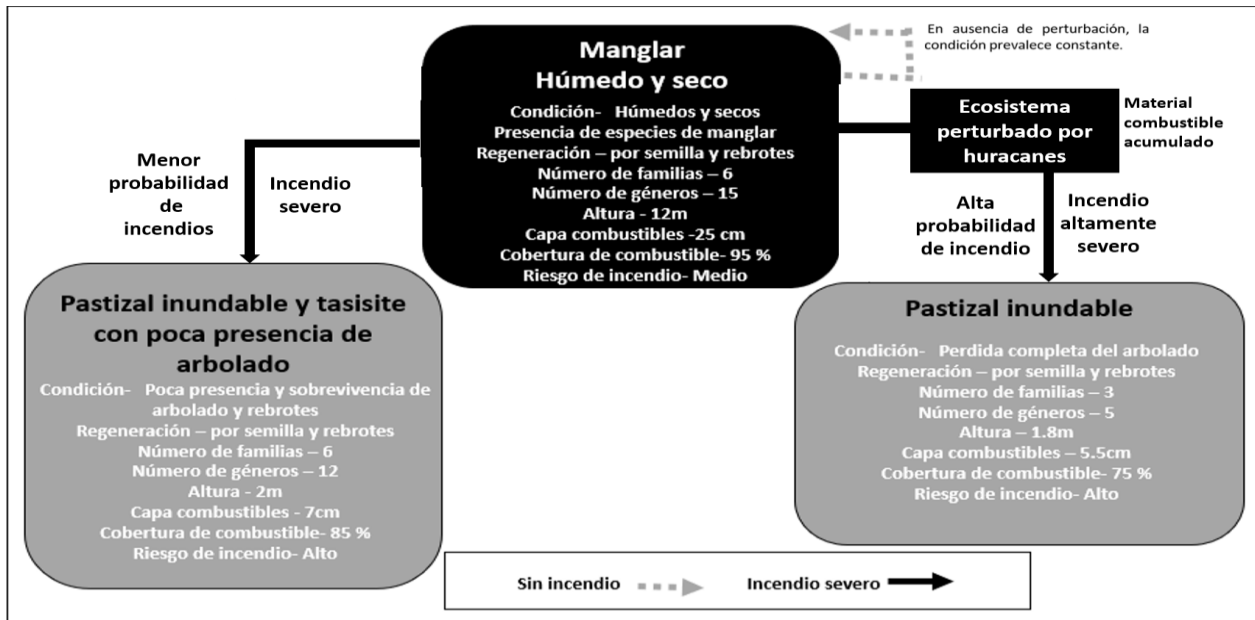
Manglar
Húmedo y seco

Condición- Húmedos y secos
Presencia de especies de manglar
Regeneración – por semilla y rebrotes
Número de familias – 6
Número de géneros – 15
Altura - 12m
Capa combustibles -25 cm
Cobertura de combustible- 95 %
Riesgo de incendio- Medio

En ausencia de perturbación, la condición prevalece constante.

Ecosistema perturbado por huracanes

Material combustible acumulado

Menor probabilidad de incendios

Incendio severo

Alta probabilidad de incendio

Incendio altamente severo

Pastizal inundable y tasisite con poca presencia de arbolado

Condición- Poca presencia y sobrevivencia de arbolado y rebrotes
Regeneración – por semilla y rebrotes
Número de familias – 6
Número de géneros – 12
Altura - 2m
Capa combustibles - 7cm
Cobertura de combustible- 85 %
Riesgo de incendio- Alto

Pastizal inundable

Condición- Perdida completa del arbolado
Regeneración – por semilla y rebrotes
Número de familias – 3
Número de géneros – 5
Altura – 1.8m
Capa combustibles – 5.5cm
Cobertura de combustible- 75 %
Riesgo de incendio- Alto

Sin incendio

Incendio severo